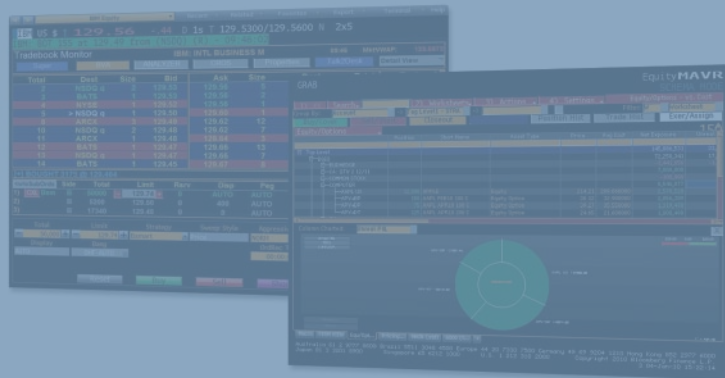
IBM US $ 129.56 1s 129.5300/129.5600 2x5

Tradebook Monitor

IBM INTL BUSINESS M

| Total | Dest | Size | Bid | Ask | Size |
|---|---|---|---|---|---|
| 2 | NSDQ | | 129.55 | 129.56 | |
| 3 | BATS | | 129.53 | 129.56 | |
| 4 | NYSE | | 129.52 | 129.58 | |
| 5 | NSDQ | | 129.50 | 129.60 | |
| 6 | ARCX | | 129.49 | 129.62 | |
| 10 | NSDQ | | 129.48 | 129.62 | |
| 11 | ARCX | | 129.48 | 129.62 | |
| 12 | BATS | | 129.47 | 129.66 | |
| 13 | NSDQ | | 129.47 | 129.66 | |
| 17 | BATS | | 129.45 | 129.67 | |

| Side | Total | Limit | Rem | Disp | Peg |
|---|---|---|---|---|---|
| | 5000 | 129.55 | | 4500 | AUTO |
| | 5000 | 129.55 | 0 | 400 | AUTO |
| | 17140 | 129.45 | 0 | 0 | AUTO |

GRAB

EquityMAVR

Exec/Assign

Equity Status